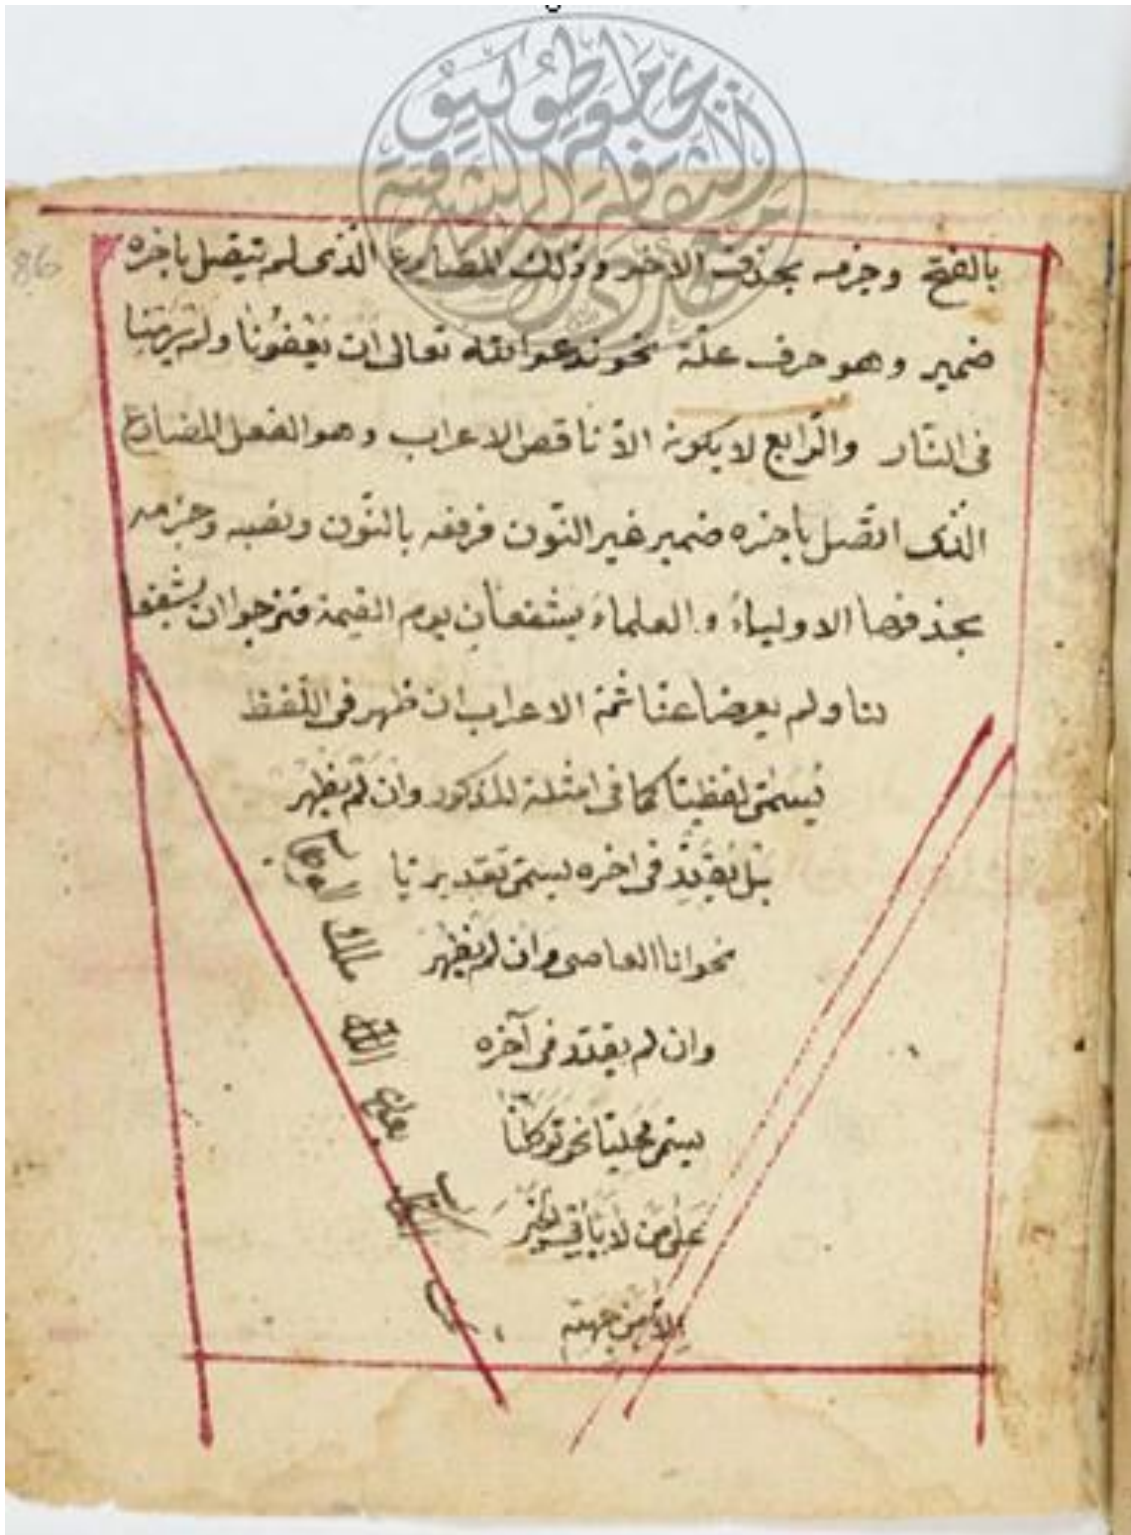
86

بالفتح وجزمه بحذف الاخر وكذلك المضارع الذي لم يتصل باخره ضمير وهو حرف علة نحو ندعو الله تعالى ان يعفونا ولم يرمينا في النار والرابع لا يكون الا ناقص الاعراب وهو الفعل المضارع الذي اتصل باخره ضمير غير النون رفعه بالنون ونصبه وجزمه بحذفها الاولياء والعلماء يشفعان يوم القيمة فنرجوا ان يشفعوا لنا ولم يعرضا عنا ثم الاعراب ان ظهر في اللفظ يسمى لفظيا كما في امثلة المذكور وان لم يظهر بل يقدر في اخره يسمى تقديريا نحو انا العاصي وان لم يظهر وان لم يقدر في اخره يسمى محليا نحو توكلنا على من لا يبالي فنجو الا من جهنم

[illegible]
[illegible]
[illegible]
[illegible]
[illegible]